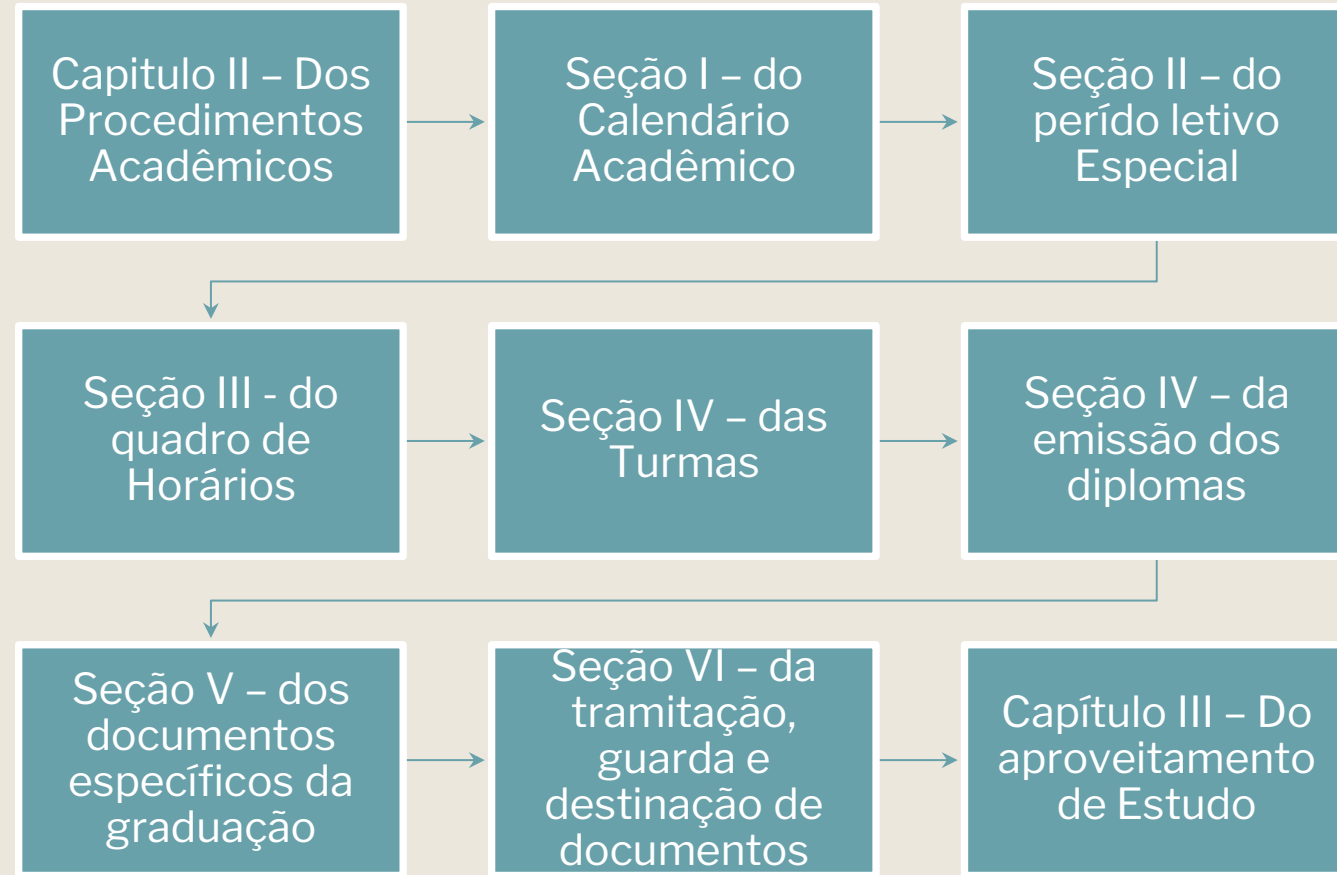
Capitulo II – Dos Procedimentos Acadêmicos

Seção I – do Calendário Acadêmico

Seção II – do perído letivo Especial

Seção III - do quadro de Horários

Seção IV – das Turmas

Seção IV – da emissão dos diplomas

Seção V – dos documentos específicos da graduação

Seção VI – da tramitação, guarda e destinação de documentos

Capítulo III – Do aproveitamento de Estudo